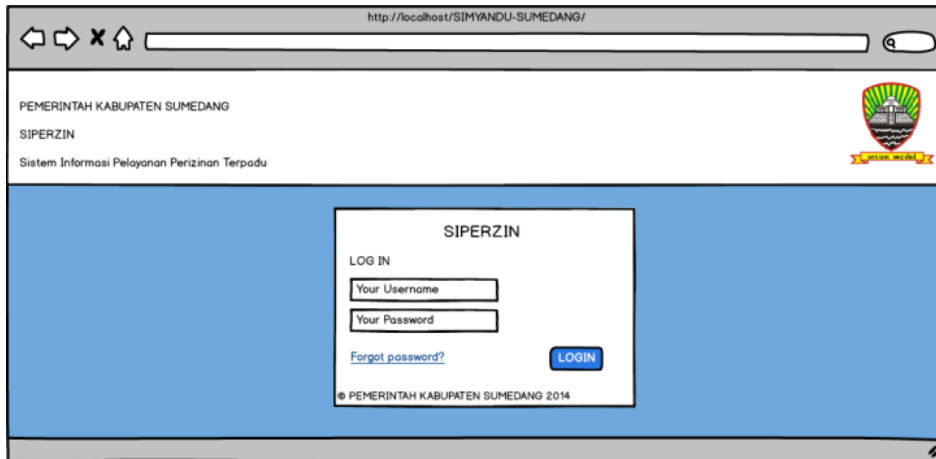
http://localhost/SIMYANDU-SUMEDANG/

PEMERINTAH KABUPATEN SUMEDANG

SIPERZIN

Sistem Informasi Pelayanan Perizinan Terpadu

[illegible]

SIPERZIN

LOG IN

Your Username

Your Password

Forgot password?

LOGIN

© PEMERINTAH KABUPATEN SUMEDANG 2014